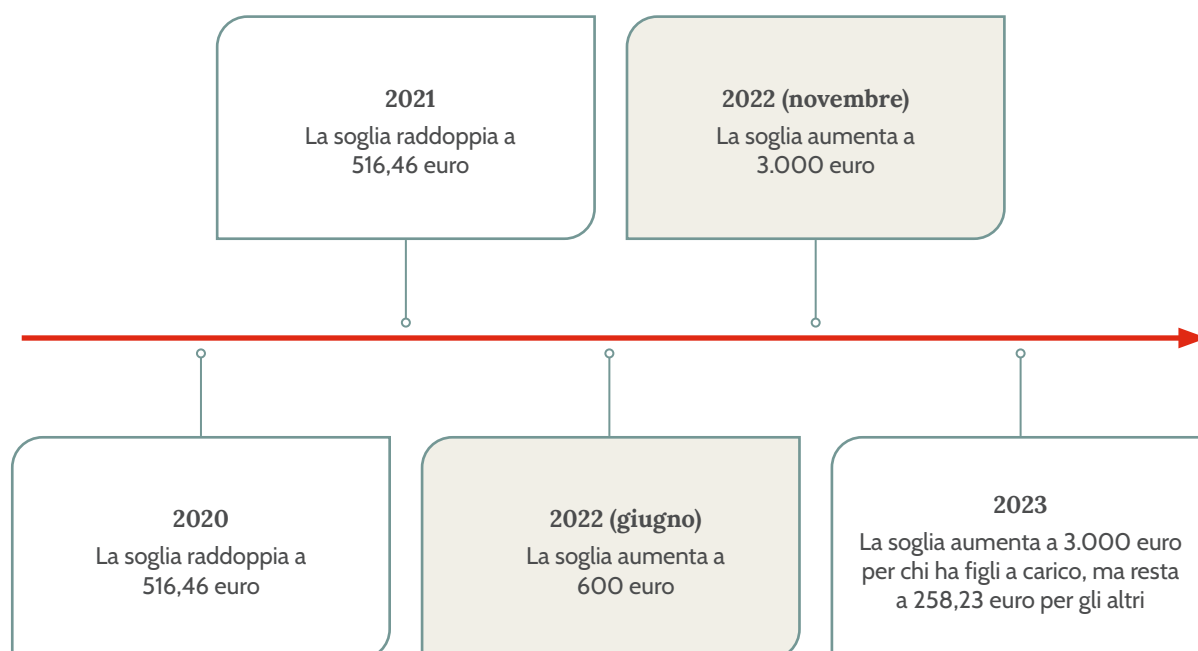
2021
La soglia raddoppia a 516,46 euro

2022 (novembre)
La soglia aumenta a 3.000 euro

2020
La soglia raddoppia a 516,46 euro

2022 (giugno)
La soglia aumenta a 600 euro

2023
La soglia aumenta a 3.000 euro per chi ha figli a carico, ma resta a 258,23 euro per gli altri